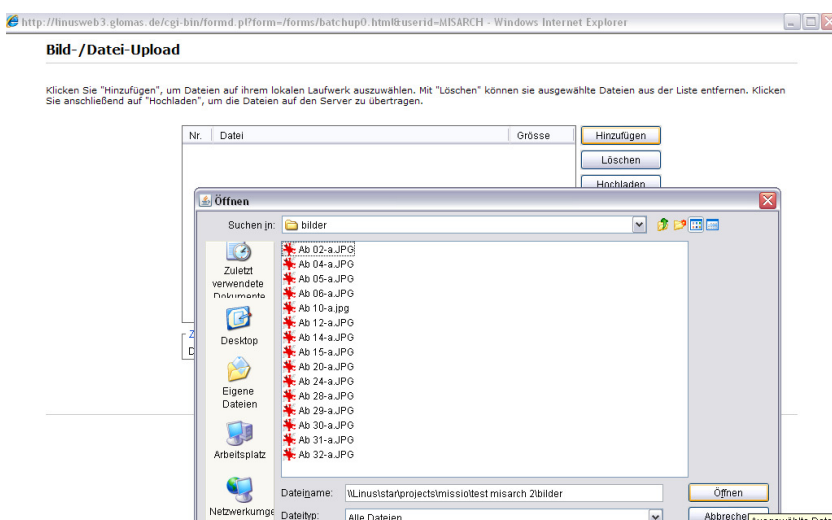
http://linusweb3.glomas.de/cgi-bin/formd.pl?form=/forms/batchup0.html&userid=MISARCH - Windows Internet Explorer

Bild-/Datei-Upload

Klicken Sie "Hinzufügen", um Dateien auf ihrem lokalen Laufwerk auszuwählen. Mit "Löschen" können sie ausgewählte Dateien aus der Liste entfernen. Klicken Sie anschließend auf "Hochladen", um die Dateien auf den Server zu übertragen.

| Nr. | Datei | Grösse |
|---|---|---|

Hinzufügen
Löschen
Hochladen

Z
D

Öffnen

Suchen in: bilder

Zuletzt verwendete Dokumente
Desktop
Eigene Dateien
Arbeitsplatz
Netzwerkumge

Ab 02-a.JPG
Ab 04-a.JPG
Ab 05-a.JPG
Ab 06-a.JPG
Ab 10-a.jpg
Ab 12-a.JPG
Ab 14-a.JPG
Ab 15-a.JPG
Ab 20-a.JPG
Ab 24-a.JPG
Ab 28-a.JPG
Ab 29-a.JPG
Ab 30-a.JPG
Ab 31-a.JPG
Ab 32-a.JPG

Dateiname: \\Linus\star\projects\missio\test misarch 2\bilder
Dateityp: Alle Dateien

Öffnen
Abbrechen
ausgewählte Datei